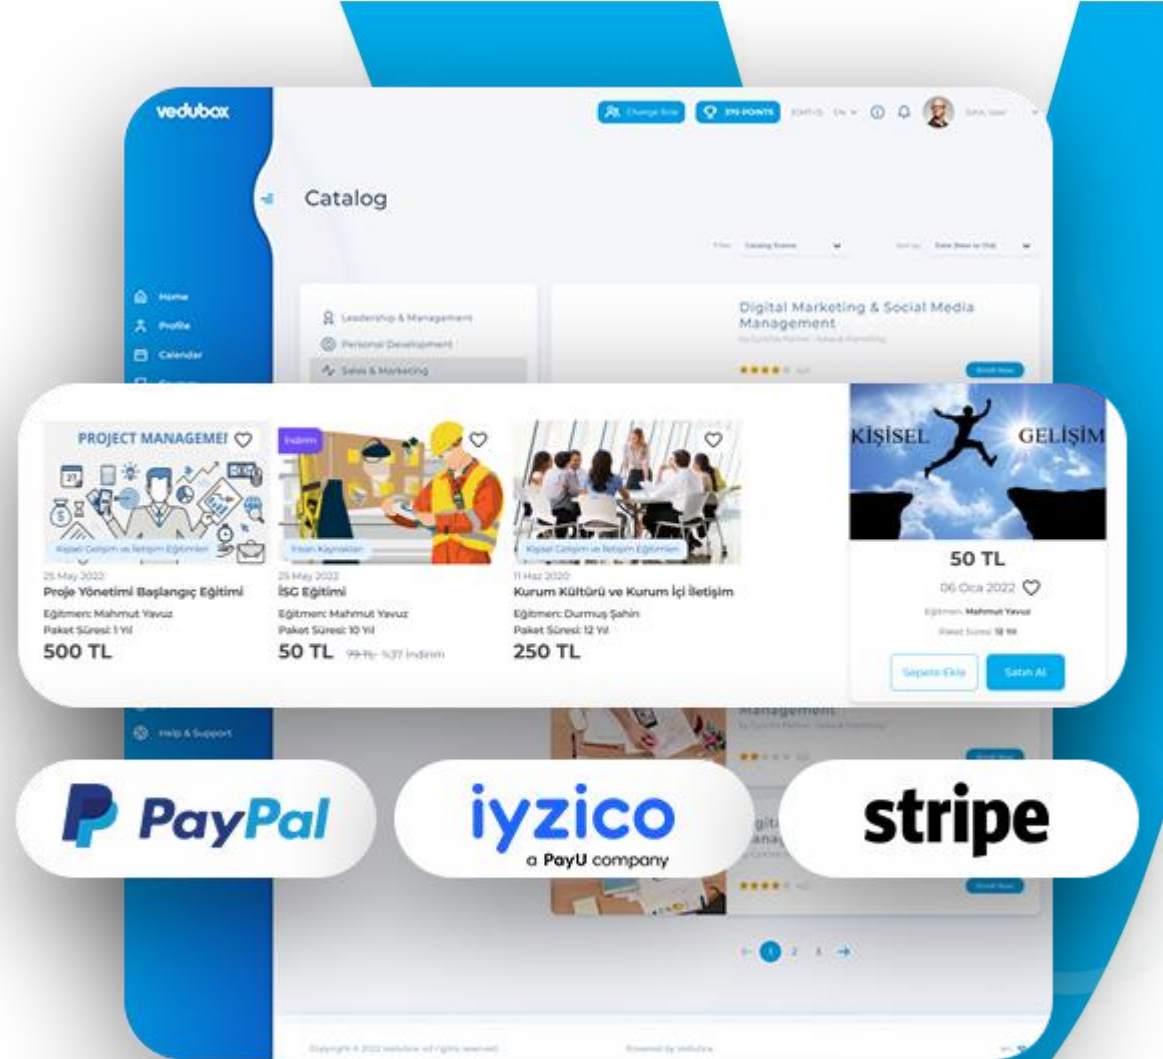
vedubox

Change Role

375 POINTS

EN

Catalog

Home
Profile
Calendar

Leadership & Management
Personal Development
Sales & Marketing

Digital Marketing & Social Media Management

Enroll Now

PROJECT MANAGEME

Kişisel Gelişim ve İletişim Eğitimleri

25 May 2022

Proje Yönetimi Başlangıç Eğitimi

Eğitmen: Mahmut Yavuz

Paket Süresi: 1 Yıl

500 TL

İndirim

İnsan Kaynakları

25 May 2022

İSG Eğitimi

Eğitmen: Mahmut Yavuz

Paket Süresi: 10 Yıl

50 TL 99 TL %37 indirim

Kişisel Gelişim ve İletişim Eğitimleri

11 Haz 2020

Kurum Kültürü ve Kurum İçi İletişim

Eğitmen: Durmuş Şahin

Paket Süresi: 12 Yıl

250 TL

KİŞİSEL GELİŞİM

50 TL

06 Oca 2022

Eğitmen: Mahmut Yavuz

Paket Süresi: 12 Yıl

Sepete Ekle

Satın Al

Management

Help & Support

PayPal

iyzico
a PayU company

stripe

1 2 3